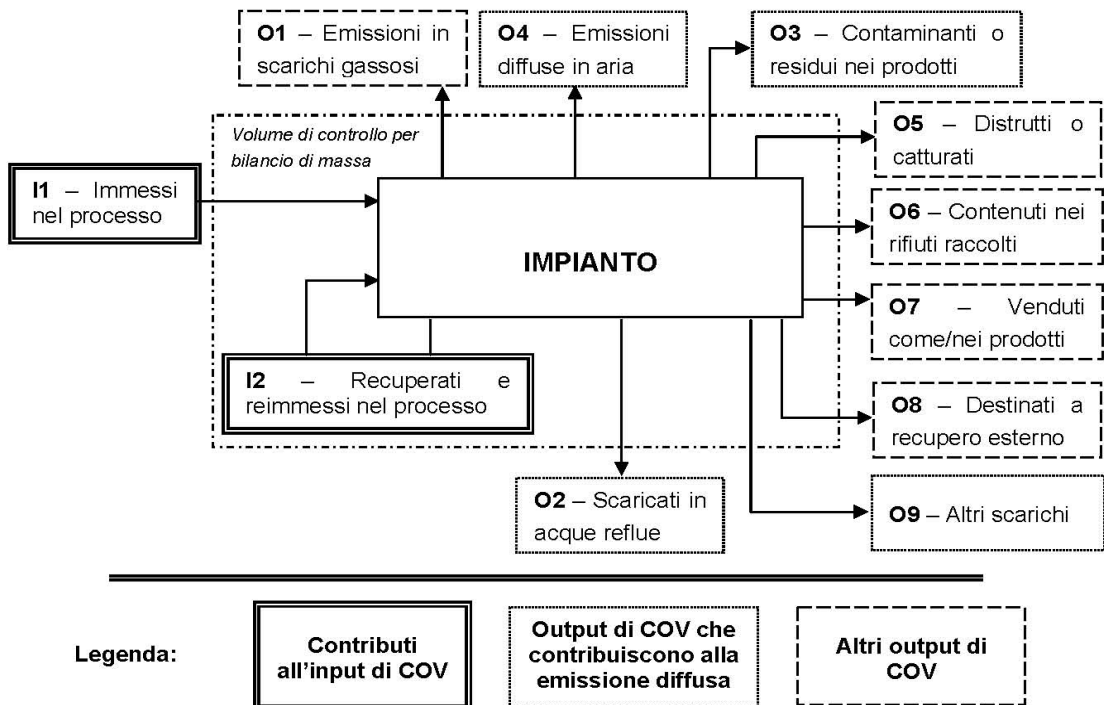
**O1** – Emissioni in scarichi gassosi

**O4** – Emissioni diffuse in aria

**O3** – Contaminanti o residui nei prodotti

*Volume di controllo per bilancio di massa*

**O5** – Distrutti o catturati

**I1** – Immessi nel processo

**O6** – Contenuti nei rifiuti raccolti

**IMPIANTO**

**O7** – Venduti come/nei prodotti

**I2** – Recuperati e reimmessi nel processo

**O8** – Destinati a recupero esterno

**O2** – Scaricati in acque reflue

**O9** – Altri scarichi

**Legenda:**

**Contributi all'input di COV**

**Output di COV che contribuiscono alla emissione diffusa**

**Altri output di COV**